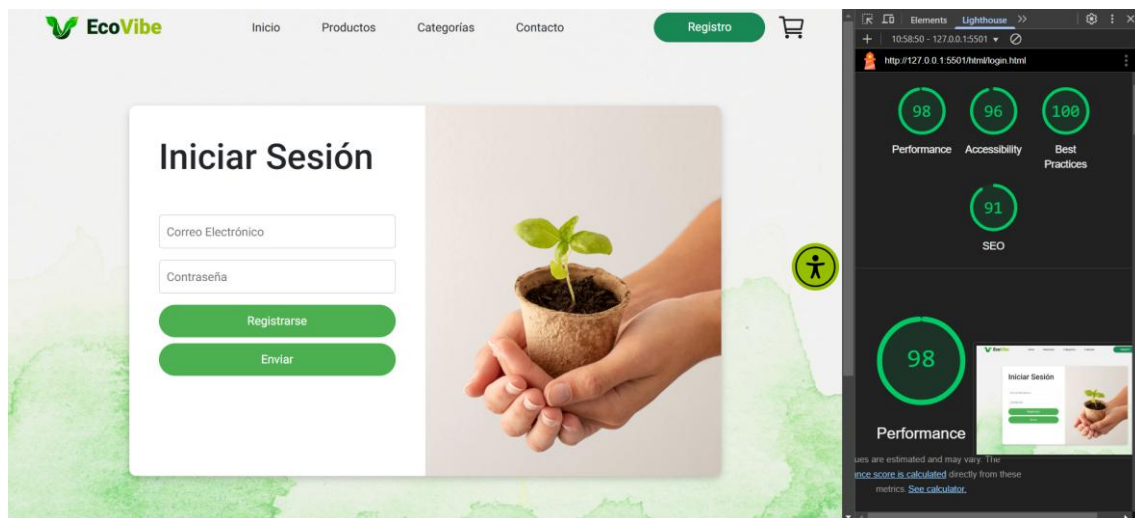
EcoVibe

Inicio Productos Categorías Contacto

Registro

Iniciar Sesión

Correo Electrónico

Contraseña

Registrarse

Enviar

Elements Lighthouse >>

10:58:50 - 127.0.0.1:5501

http://127.0.0.1:5501/html/login.html

98
Performance

96
Accessibility

100
Best Practices

91
SEO

98

Performance

EcoVibe

Iniciar Sesión

ues are estimated and may vary. The nce score is calculated directly from these metrics. See calculator.